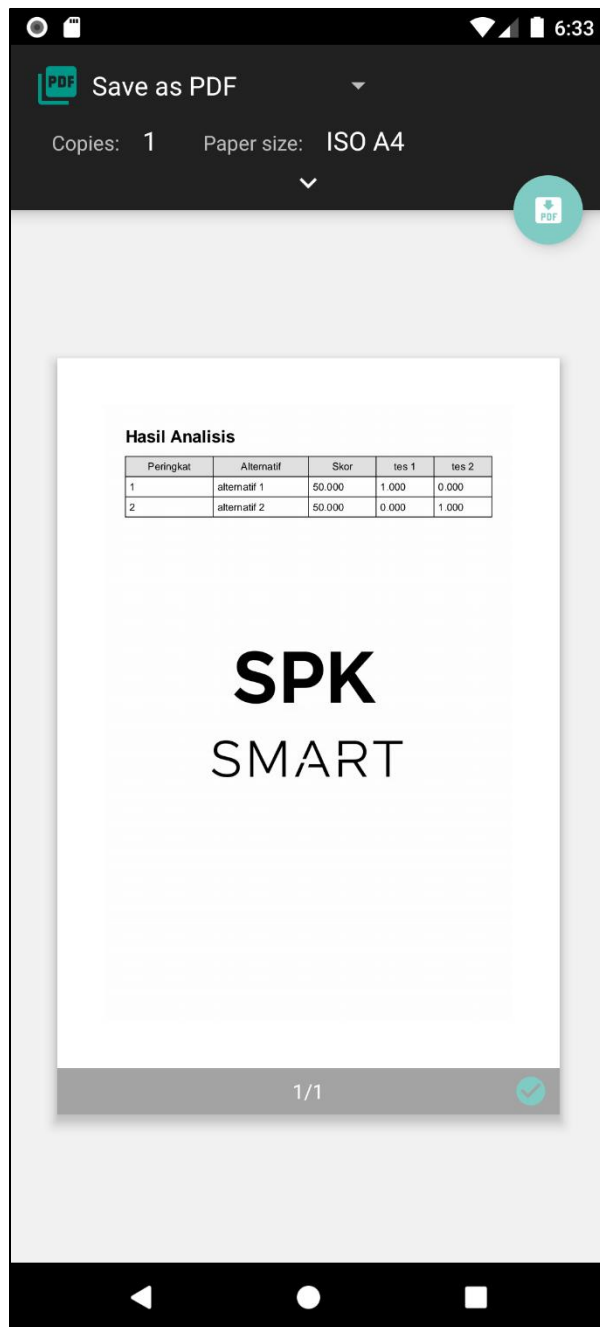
6:33

PDF Save as PDF

Copies: 1 Paper size: ISO A4

PDF

Hasil Analisis

| Peringkat | Alternatif | Skor | tes 1 | tes 2 |
|---|---|---|---|---|
| 1 | alternatif 1 | 50.000 | 1.000 | 0.000 |
| 2 | alternatif 2 | 50.000 | 0.000 | 1.000 |

SPK
SMART

1/1